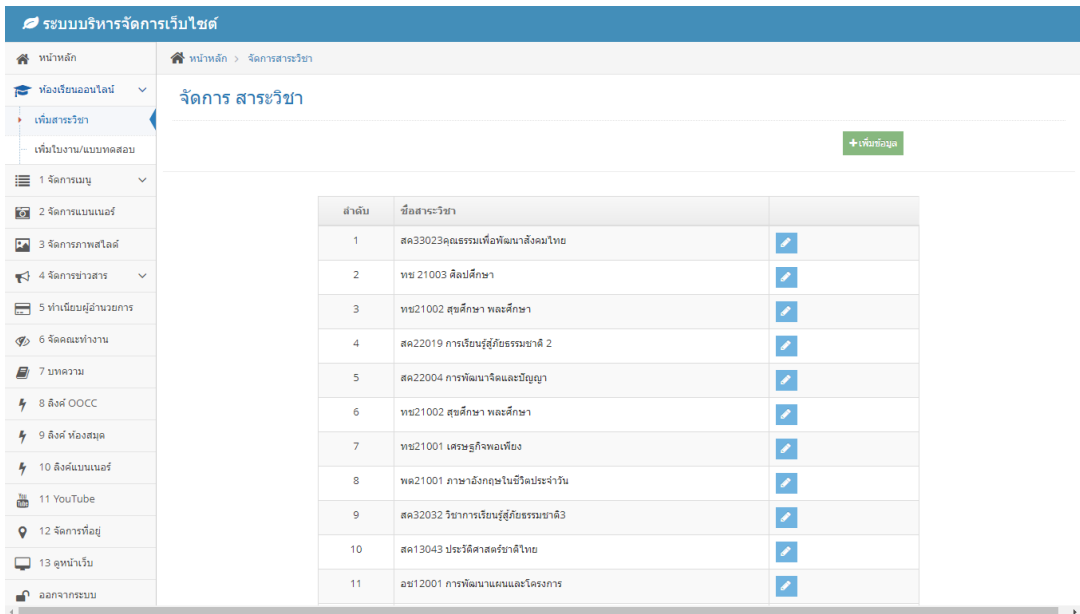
ระบบบริหารจัดการเว็บไซต์

หน้าหลัก
ห้องเรียนออนไลน์
เพิ่มสาระวิชา
เพิ่มใบงาน/แบบทดสอบ
1 จัดการเมนู
2 จัดการแบนเนอร์
3 จัดการภาพสไลด์
4 จัดการข่าวสาร
5 ทำเนียบผู้อำนวยการ
6 จัดคณะทำงาน
7 บทความ
8 ลิงค์ OOCC
9 ลิงค์ ห้องสมุด
10 ลิงค์แบนเนอร์
11 YouTube
12 จัดการที่อยู่
13 ดูหน้าเว็บ
ออกจากระบบ

หน้าหลัก > จัดการสาระวิชา

จัดการ สาระวิชา

+เพิ่มข้อมูล

| ลำดับ | ชื่อสาระวิชา | |
|---|---|---|
| 1 | สค33023คุณธรรมเพื่อพัฒนาสังคมไทย | |
| 2 | ทช 21003 ศิลปศึกษา | |
| 3 | ทช21002 สุขศึกษา พละศึกษา | |
| 4 | สค22019 การเรียนรู้สู่ภัยธรรมชาติ 2 | |
| 5 | สค22004 การพัฒนาจิตและปัญญา | |
| 6 | ทช21002 สุขศึกษา พละศึกษา | |
| 7 | ทช21001 เศรษฐกิจพอเพียง | |
| 8 | พค21001 ภาษาอังกฤษในชีวิตประจำวัน | |
| 9 | สค32032 วิชาการเรียนรู้สู่ภัยธรรมชาติ3 | |
| 10 | สค13043 ประวัติศาสตร์ชาติไทย | |
| 11 | อช12001 การพัฒนาแผนและโครงการ | |